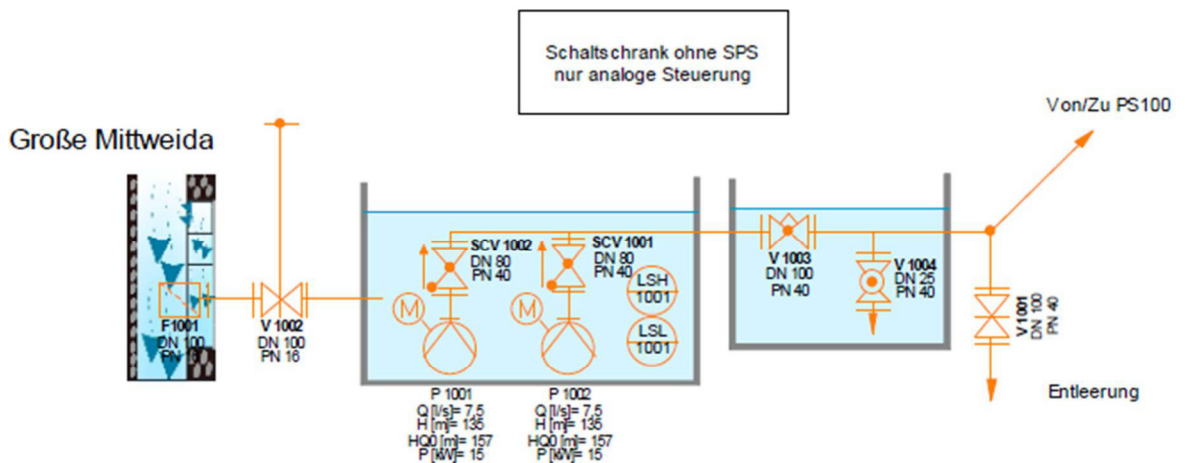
Schaltschrank ohne SPS
nur analoge Steuerung

Von/Zu PS100

Große Mittweida

F1001
DN 100
PN 1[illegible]

V 1002
DN 100
PN 16

SCV 1002
DN 80
PN 40

M

SCV 1001
DN 80
PN 40

M

LSH
1001

LSL
1001

V 1003
DN 100
PN 40

V 1004
DN 25
PN 40

V 1001
DN 100
PN 40

Entleerung

P 1001
Q [l/s]= 7,5
H [m]= 135
HQ0 [m]= 157
P [kW]= 15

P 1002
Q [l/s]= 7,5
H [m]= 135
HQ0 [m]= 157
P [kW]= 15